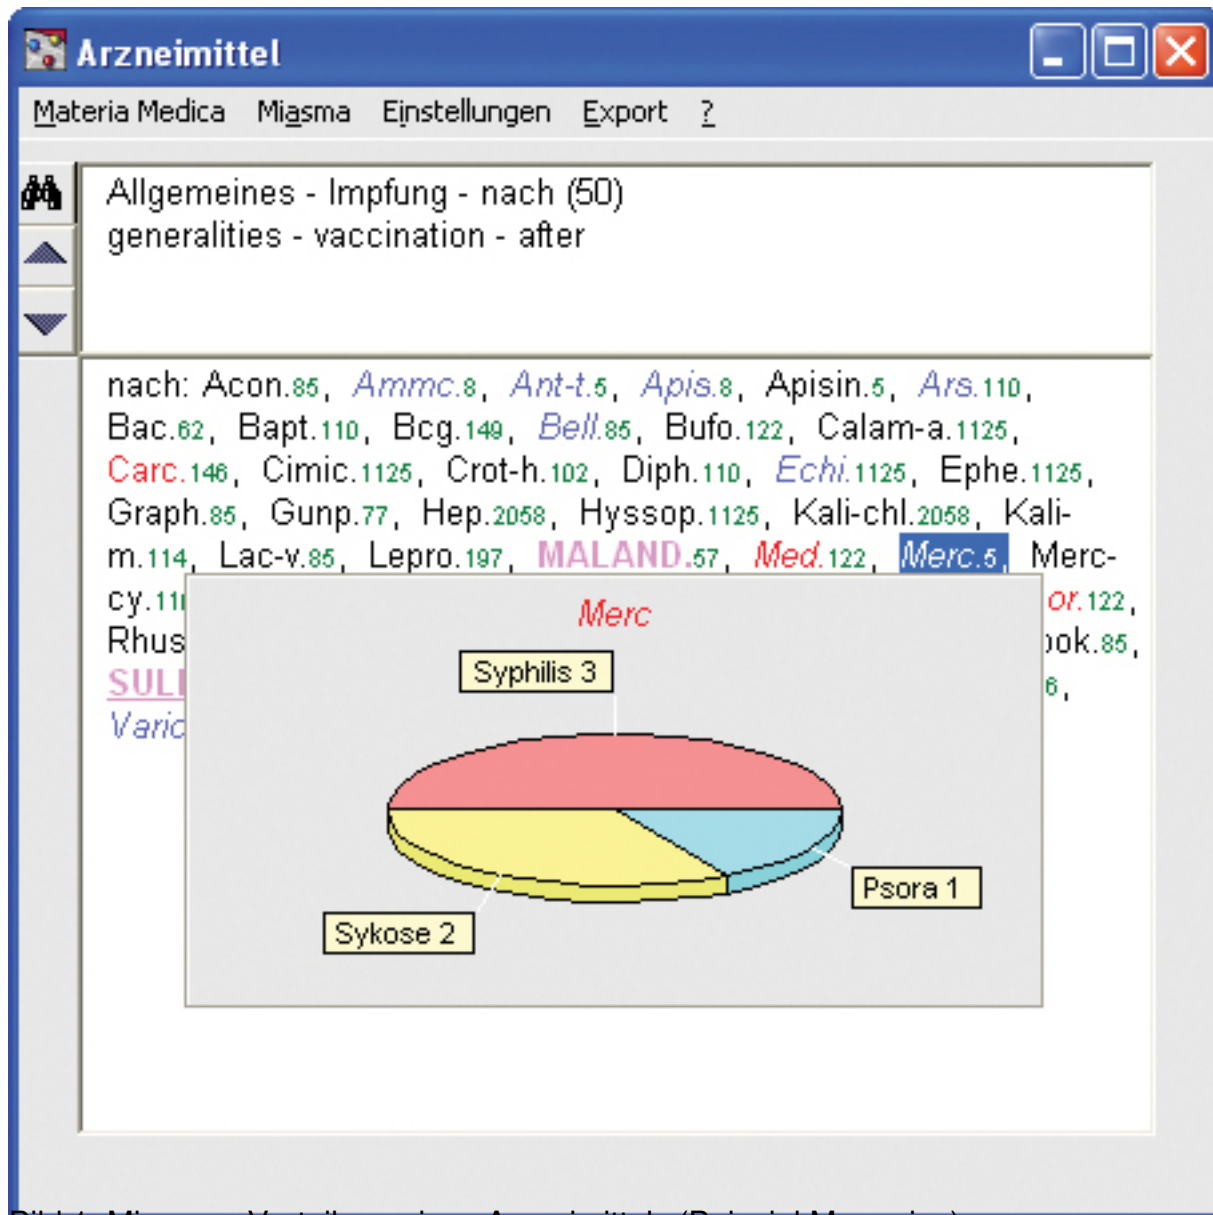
Arzneimittel

Materia Medica Miasma Einstellungen Export ?

Allgemeines - Impfung - nach (50)
generalities - vaccination - after

nach: Acon.85, Ammc.8, Ant-t.5, Apis.8, Apisin.5, Ars.110, Bac.62, Bapt.110, Bcg.149, Bell.85, Bufo.122, Calam-a.1125, Carc.146, Cimic.1125, Crot-h.102, Diph.110, Echi.1125, Ephe.1125, Graph.85, Gunp.77, Hep.2058, Hyssop.1125, Kali-chl.2058, Kali-m.114, Lac-v.85, Lepro.197, MALAND.57, Med.122, Merc.5, Merc-cy.11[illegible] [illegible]or.122, Rhus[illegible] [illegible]ok.85, SUL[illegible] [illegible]6, Varic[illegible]

Merc

Syphilis 3

Psora 1

Sykose 2